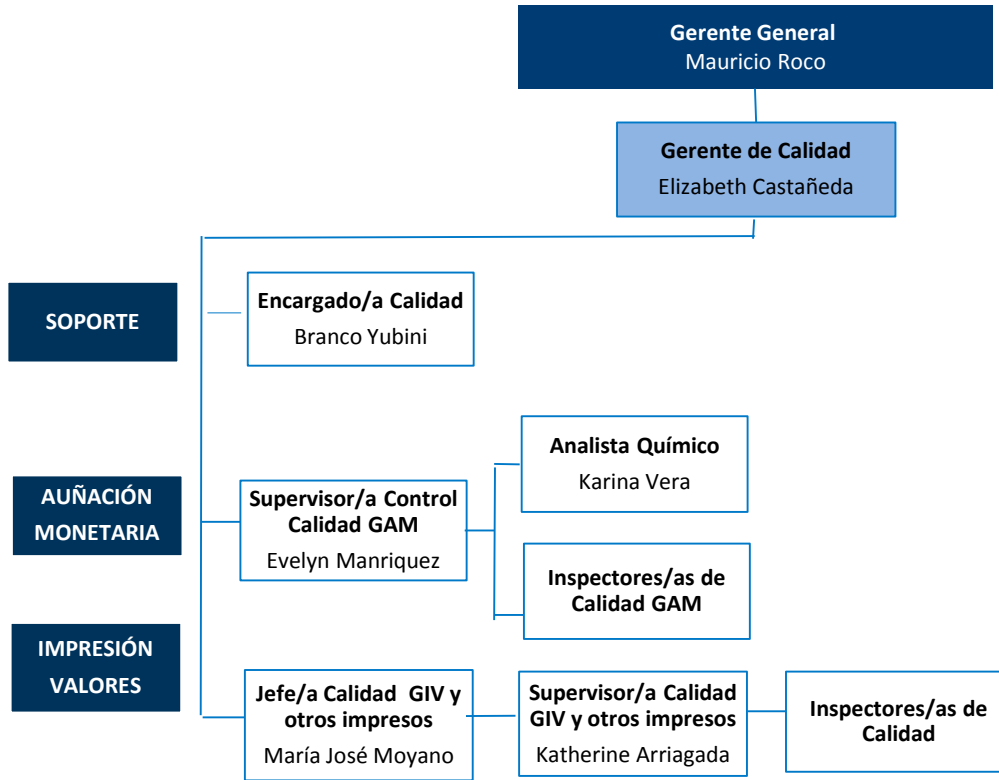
Gerente General
Mauricio Roco

Gerente de Calidad
Elizabeth Castañeda

SOPORTE

Encargado/a Calidad
Branco Yubini

AUÑACIÓN MONETARIA

Supervisor/a Control Calidad GAM
Evelyn Manriquez

Analista Químico
Karina Vera

Inspectores/as de Calidad GAM

IMPRESIÓN VALORES

Jefe/a Calidad GIV y otros impresos
María José Moyano

Supervisor/a Calidad GIV y otros impresos
Katherine Arriagada

Inspectores/as de Calidad